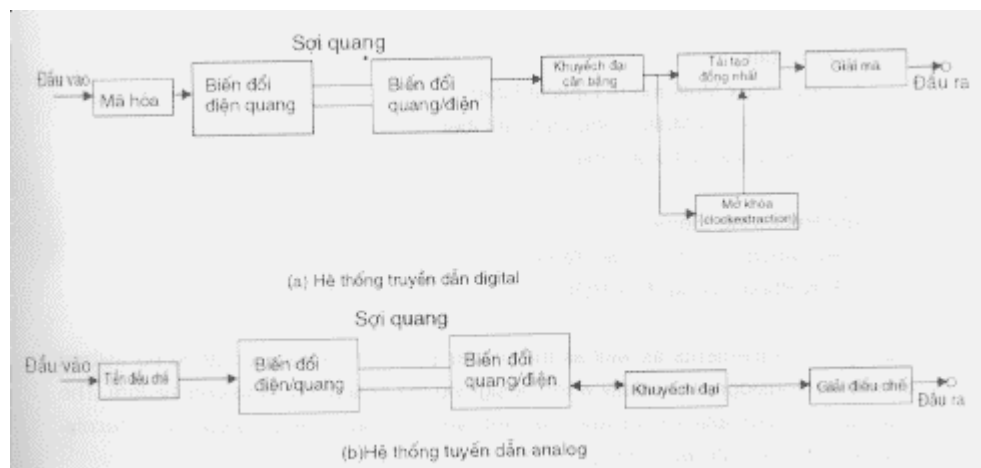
Sợi quang

Đầu vào

Mã hóa

Biến đổi điện quang

Biến đổi quang/điện

Khuyếch đại cân bằng

Tái tạo đồng nhất

Giải mã

Đầu ra

Mở khóa (clockextraction)

(a) Hệ thống truyền dẫn digital

Sợi quang

Đầu vào

Tiền điều chế

Biến đổi điện/quang

Biến đổi quang/điện

Khuyếch đại

Giải điều chế

Đầu ra

(b)Hệ thống tuyến dẫn analog